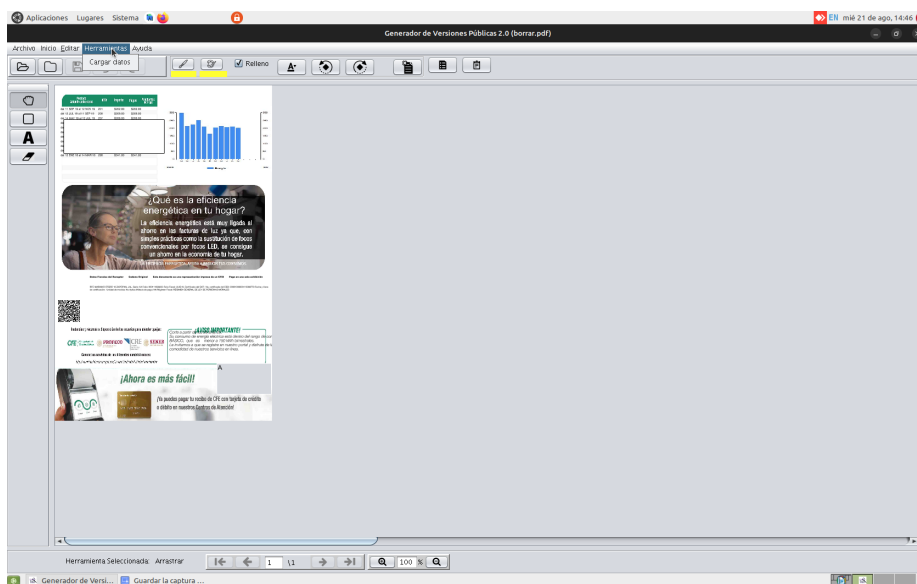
Aplicaciones Lugares Sistema

EN mié 21 de ago, 14:46

Generador de Versiones Públicas 2.0 (borrar.pdf)

Archivo Inicio Editar Herramientas Ayuda

Cargar datos

Relleno

A

¿Qué es la eficiencia energética en tu hogar?

La eficiencia energética está muy ligada al ahorro en las facturas de luz ya que, con simples prácticas como la sustitución de focos convencionales por focos LED, se consiguen un ahorro en la economía de tu hogar.

¡AVISO IMPORTANTE!

CFE PROFECO

¡Ahora es más fácil!

¡Ya puedes pagar tu recibo de CFE con tarjeta de crédito o débito en nuestros Centros de Atención!

Herramienta Seleccionada: Arrastrar

1 \1

100 %

Generador de Versi...

Guardar la captura ...